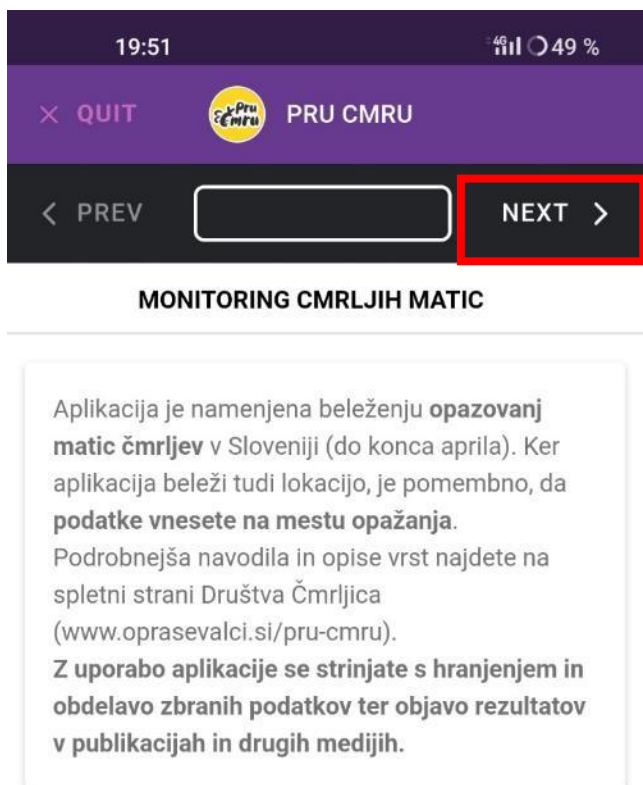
19:51

4G 49 %

× QUIT

Pru Čmru

PRU CMRU

< PREV

NEXT >

MONITORING CMRLJIH MATIC

Aplikacija je namenjena beleženju **opazovanj matic čmrljev** v Sloveniji (do konca aprila). Ker aplikacija beleži tudi lokacijo, je pomembno, da **podatke vnesete na mestu opažanja**. Podrobnejša navodila in opise vrst najdete na spletni strani Društva Čmrljica (www.oprasevalci.si/pru-cmru).
**Z uporabo aplikacije se strinjate s hranjenjem in obdelavo zbranih podatkov ter objavo rezultatov v publikacijah in drugih medijih.**